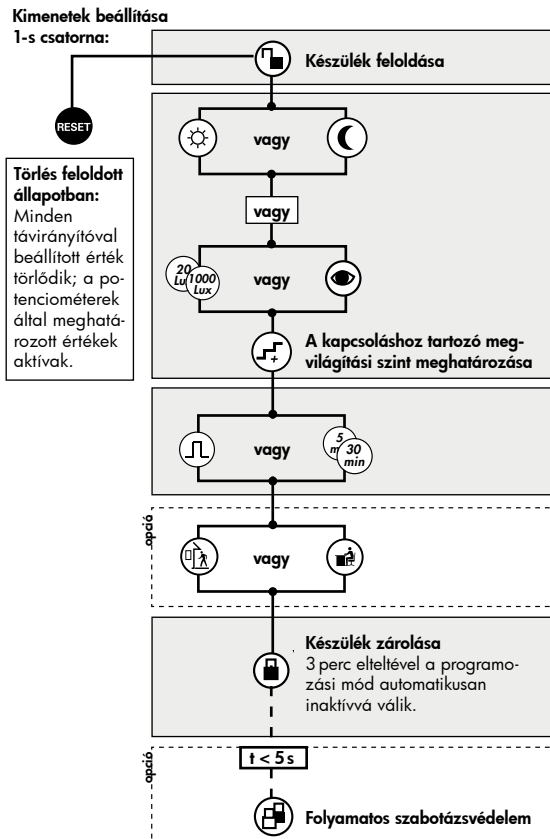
Kimenetek beállítása
1-s csatorna:

Készülék feloldása

RESET

Törlés feloldott állapotban:
Minden távirányítóval beállított érték törlődik; a potenciométerek által meghatározott értékek aktívak.

vagy

vagy

20 Lux
1000 Lux

vagy

A kapcsoláshoz tartozó megvilágítási szint meghatározása

vagy

5 min
30 min

opció

vagy

Készülék zárolása
3 perc elteltével a programozási mód automatikusan inaktívvá válik.

opció

t < 5 s

Folyamatos szabotázsvédelem